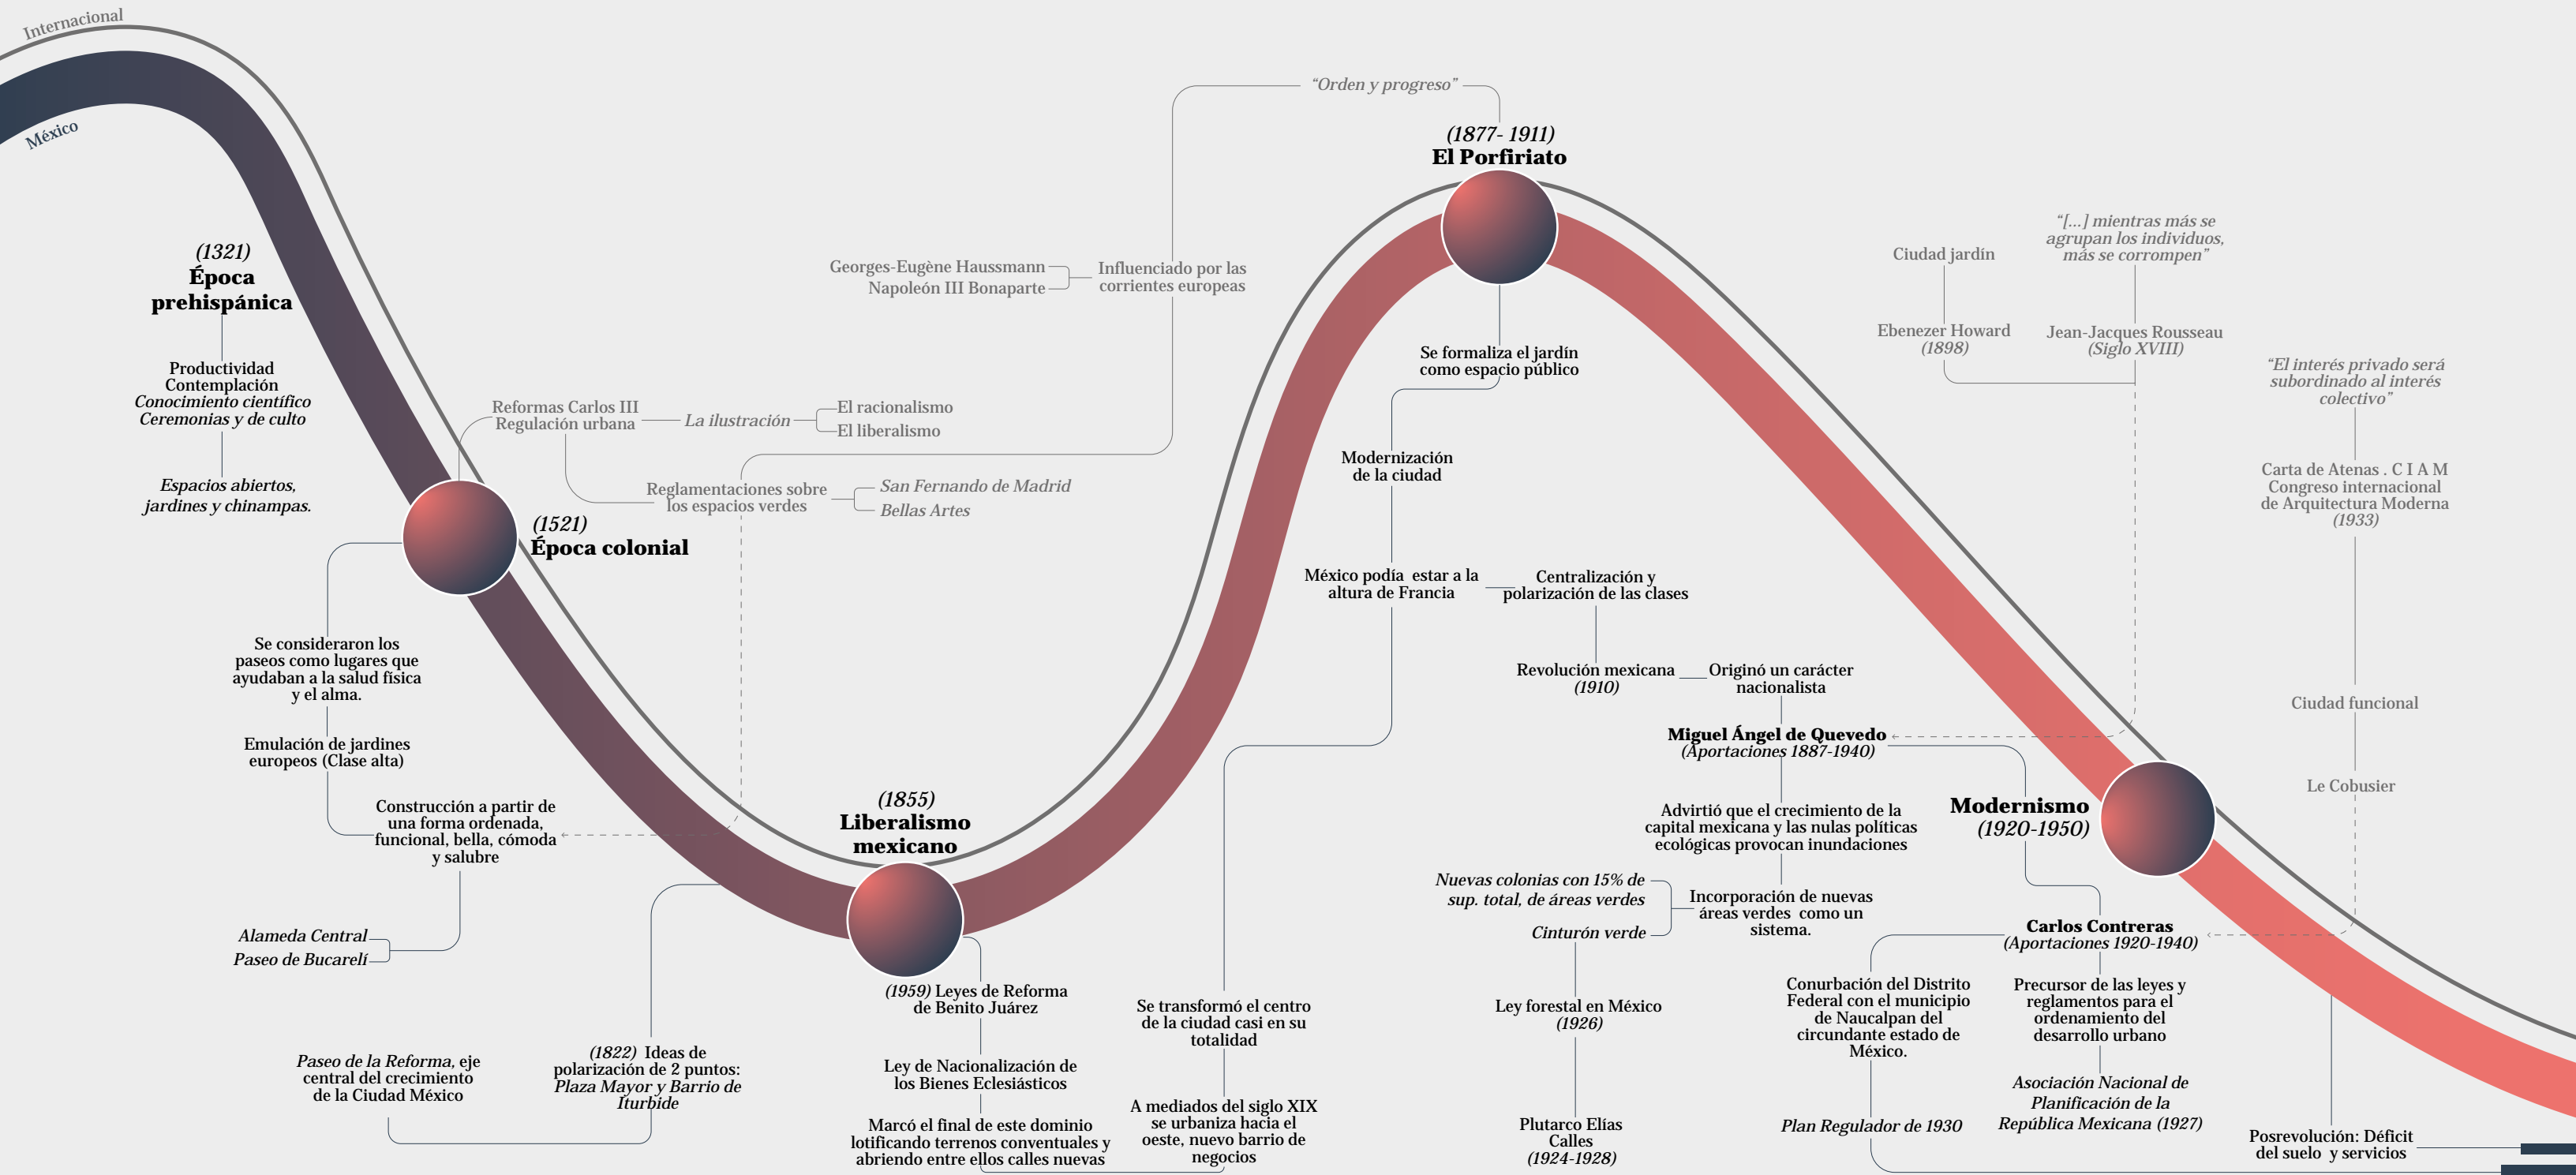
Internacional

México

(1321)
Época prehispánica

Productividad
Contemplación
*Conocimiento científico*
*Ceremonias y de culto*

*Espacios abiertos, jardines y chinampas.*

(1521)
Época colonial

Reformas Carlos III
Regulación urbana

*La ilustración*

El racionalismo
El liberalismo

Reglamentaciones sobre los espacios verdes

*San Fernando de Madrid*
*Bellas Artes*

Georges-Eugène Haussmann
Napoleón III Bonaparte

Influenciado por las corrientes europeas

*"Orden y progreso"*

Se consideraron los paseos como lugares que ayudaban a la salud física y el alma.

Emulación de jardines europeos (Clase alta)

Construcción a partir de una forma ordenada, funcional, bella, cómoda y salubre

*Alameda Central*
*Paseo de Bucareli*

*Paseo de la Reforma,* eje central del crecimiento de la Ciudad México

*(1822)* Ideas de polarización de 2 puntos: *Plaza Mayor y Barrio de Iturbide*

*(1855)*
Liberalismo mexicano

*(1959)* Leyes de Reforma de Benito Juárez

Ley de Nacionalización de los Bienes Eclesiásticos

Marcó el final de este dominio lotificando terrenos conventuales y abriendo entre ellos calles nuevas

Se transformó el centro de la ciudad casi en su totalidad

A mediados del siglo XIX se urbaniza hacia el oeste, nuevo barrio de negocios

*(1877- 1911)*
El Porfiriato

Se formaliza el jardín como espacio público

Modernización de la ciudad

México podía estar a la altura de Francia

Centralización y polarización de las clases

Revolución mexicana *(1910)*

Originó un carácter nacionalista

Miguel Ángel de Quevedo *(Aportaciones 1887-1940)*

Advirtió que el crecimiento de la capital mexicana y las nulas políticas ecológicas provocan inundaciones

*Nuevas colonias con 15% de sup. total, de áreas verdes*

*Cinturón verde*

Incorporación de nuevas áreas verdes como un sistema.

Ley forestal en México *(1926)*

Plutarco Elías Calles *(1924-1928)*

Ciudad jardín

Ebenezer Howard *(1898)*

*"[...] mientras más se agrupan los individuos, más se corrompen"*

Jean-Jacques Rousseau *(Siglo XVIII)*

*"El interés privado será subordinado al interés colectivo"*

Carta de Atenas . C I A M Congreso internacional de Arquitectura Moderna *(1933)*

Ciudad funcional

Le Cobusier

Modernismo *(1920-1950)*

Carlos Contreras *(Aportaciones 1920-1940)*

Conurbación del Distrito Federal con el municipio de Naucalpan del circundante estado de México.

*Plan Regulador de 1930*

Precursor de las leyes y reglamentos para el ordenamiento del desarrollo urbano

*Asociación Nacional de Planificación de la República Mexicana (1927)*

Posrevolución: Déficit del suelo y servicios